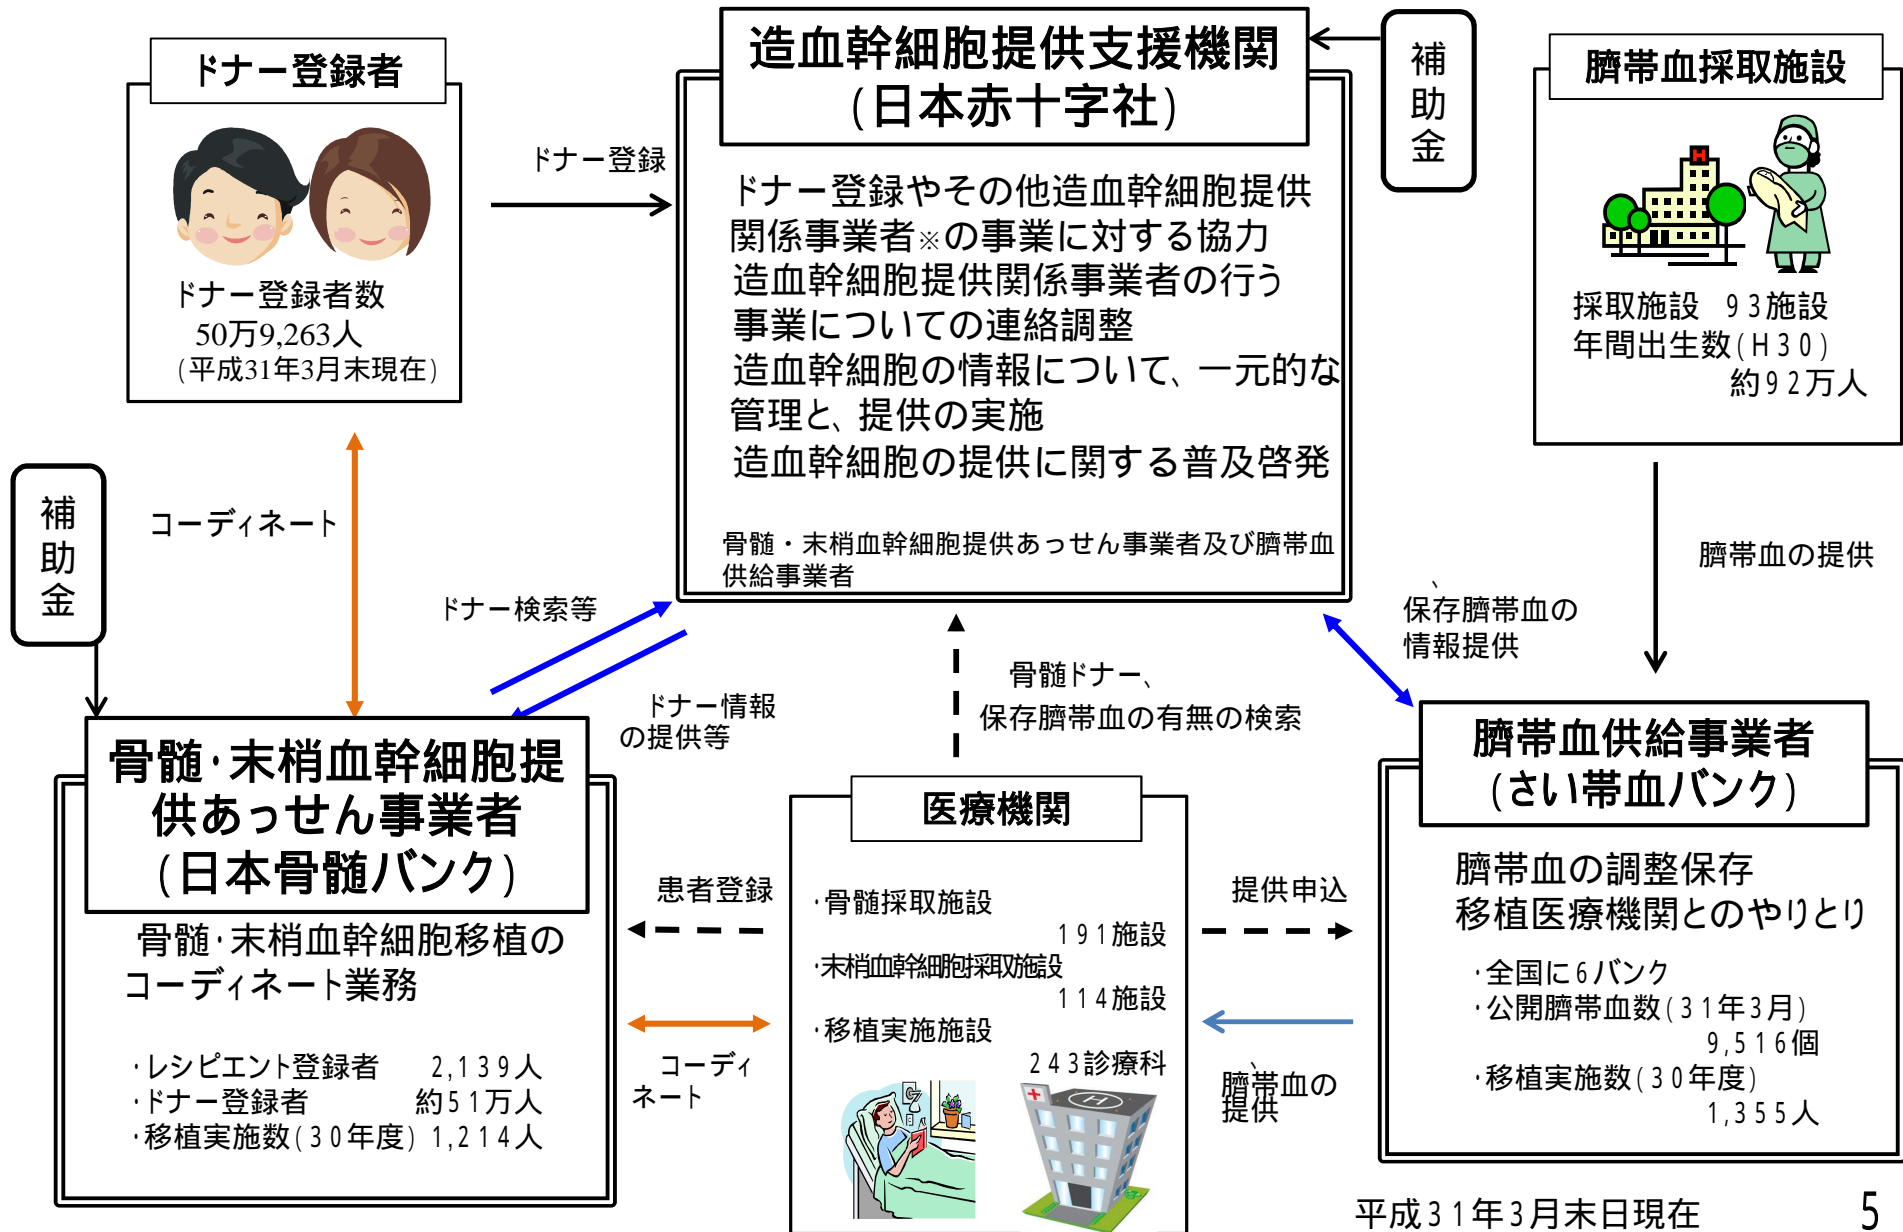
ドナー登録者

ドナー登録者数
50万9,263人
(平成31年3月末現在)

ドナー登録

造血幹細胞提供支援機関
(日本赤十字社)

ドナー登録やその他造血幹細胞提供関係事業者※の事業に対する協力
造血幹細胞提供関係事業者の行う事業についての連絡調整
造血幹細胞の情報について、一元的な管理と、提供の実施
造血幹細胞の提供に関する普及啓発

骨髄・末梢血幹細胞提供あっせん事業者及び臍帯血供給事業者

補助金

臍帯血採取施設

採取施設 93施設
年間出生数(H30)
約92万人

補助金

コーディネート

ドナー検索等

ドナー情報の提供等

骨髄ドナー、保存臍帯血の有無の検索

保存臍帯血の情報提供

臍帯血の提供

骨髄・末梢血幹細胞提供あっせん事業者
(日本骨髄バンク)

骨髄・末梢血幹細胞移植のコーディネート業務

・レシピエント登録者 2,139人
・ドナー登録者 約51万人
・移植実施数(30年度) 1,214人

患者登録

コーディネート

医療機関

・骨髄採取施設
191施設
・末梢血幹細胞採取施設
114施設
・移植実施施設
243診療科

提供申込

臍帯血の提供

臍帯血供給事業者
(さい帯血バンク)

臍帯血の調整保存
移植医療機関とのやりとり

・全国に6バンク
・公開臍帯血数(31年3月)
9,516個
・移植実施数(30年度)
1,355人

平成31年3月末日現在

5